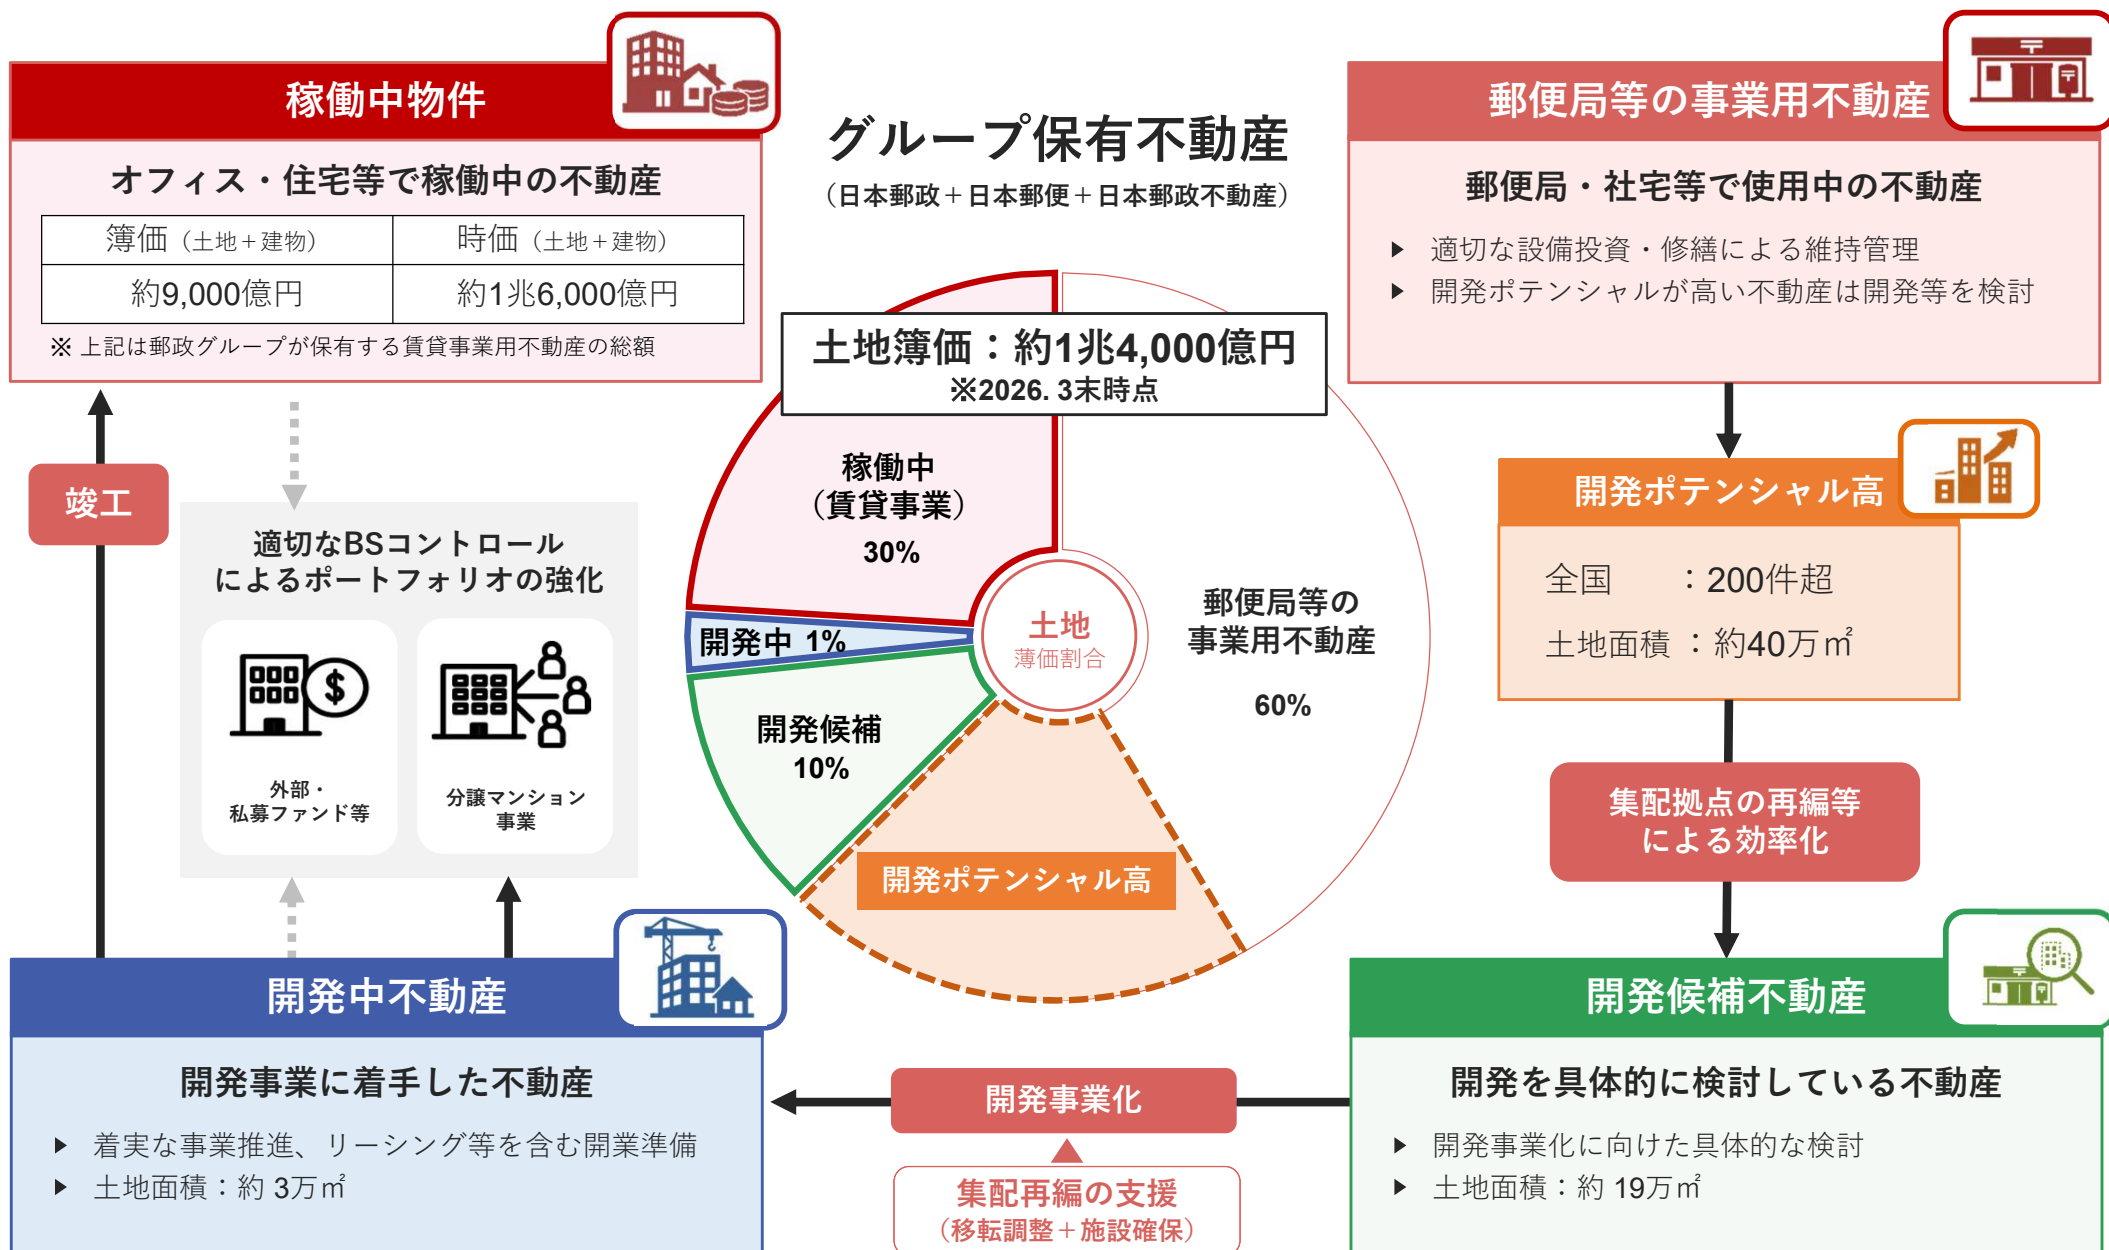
稼働中物件

オフィス・住宅等で稼働中の不動産

| 簿価（土地＋建物） | 時価（土地＋建物） |
|---|---|
| 約9,000億円 | 約1兆6,000億円 |

※ 上記は郵政グループが保有する賃貸事業用不動産の総額

グループ保有不動産
（日本郵政＋日本郵便＋日本郵政不動産）

郵便局等の事業用不動産

郵便局・社宅等で使用中の不動産

▸ 適切な設備投資・修繕による維持管理
▸ 開発ポテンシャルが高い不動産は開発等を検討

土地簿価：約1兆4,000億円
※2026. 3末時点

稼働中
（賃貸事業）
30%

開発中 1%

開発候補
10%

土地
簿価割合

郵便局等の
事業用不動産

60%

開発ポテンシャル高

竣工

適切なBSコントロール
によるポートフォリオの強化

外部・
私募ファンド等

分譲マンション
事業

開発ポテンシャル高

全国 ：200件超
土地面積 ：約40万㎡

集配拠点の再編等
による効率化

開発中不動産

開発事業に着手した不動産

▸ 着実な事業推進、リーシング等を含む開業準備
▸ 土地面積：約 3万㎡

開発事業化

集配再編の支援
（移転調整＋施設確保）

開発候補不動産

開発を具体的に検討している不動産

▸ 開発事業化に向けた具体的な検討
▸ 土地面積：約 19万㎡